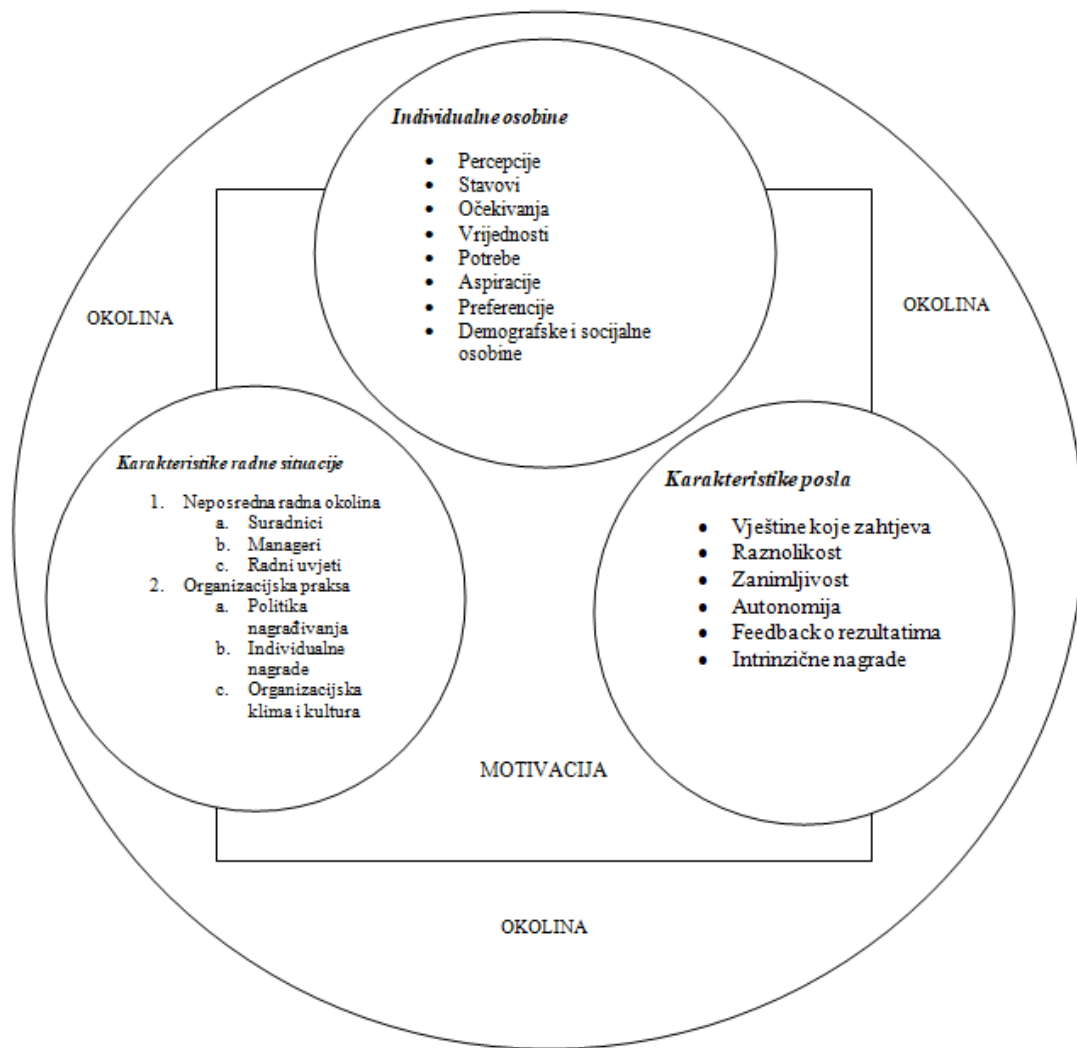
Individualne osobine

- Percepcije
- Stavovi
- Očekivanja
- Vrijednosti
- Potrebe
- Aspiracije
- Preferencije
- Demografske i socijalne osobine

OKOLINA

OKOLINA

Karakteristike radne situacije

1. Neposredna radna okolina
   a. Suradnici
   b. Manageri
   c. Radni uvjeti
2. Organizacijska praksa
   a. Politika nagrađivanja
   b. Individualne nagrade
   c. Organizacijska klima i kultura

Karakteristike posla

- Vještine koje zahtjeva
- Raznolikost
- Zanimljivost
- Autonomija
- Feedback o rezultatima
- Intrinzične nagrade

MOTIVACIJA

OKOLINA